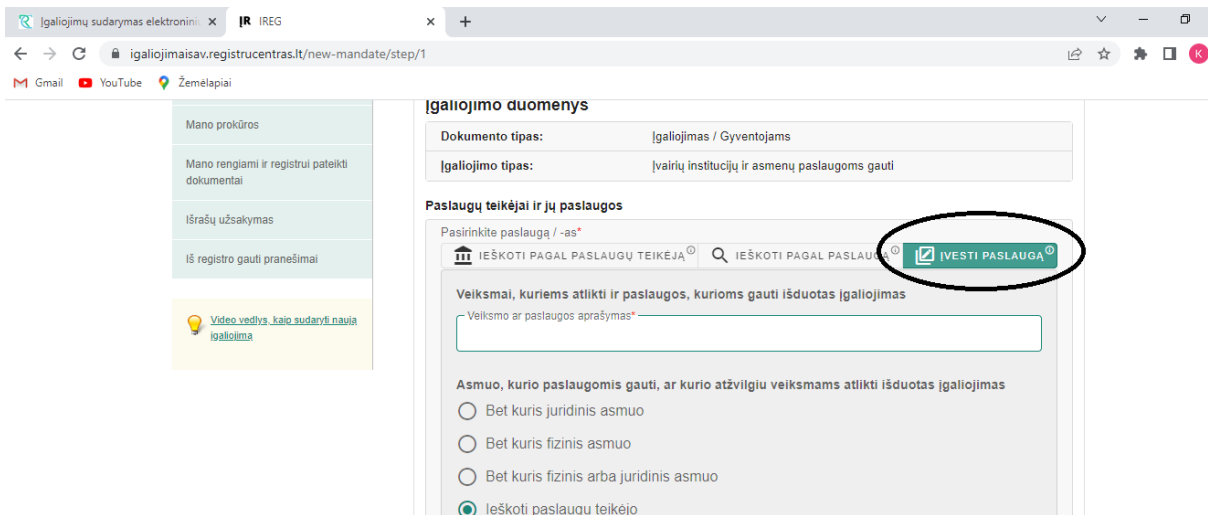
Įgaliojimų sudarymas elektronini ×
IR IREG ×
+
igaliojimaisav.registrucentras.lt/new-mandate/step/1
Gmail YouTube Žemėlapiai

Įgaliojimo duomenys

Mano prokūros
Mano rengiami ir registrui pateikti dokumentai
Išrašų užsakymas
Iš registro gauti pranešimai
Video vedlys, kaip sudaryti naują įgaliojimą

| Dokumento tipas: | Įgaliojimas / Gyventojams |
|---|---|
| Įgaliojimo tipas: | Įvairių institucijų ir asmenų paslaugoms gauti |

Paslaugų teikėjai ir jų paslaugos
Pasirinkite paslaugą / -as*
IEŠKOTI PAGAL PASLAUGŲ TEIKĖJĄ
IEŠKOTI PAGAL PASLAUGĄ
ĮVESTI PASLAUGĄ

Veiksmai, kuriems atlikti ir paslaugos, kurioms gauti išduotas įgaliojimas
Veiksmo ar paslaugos aprašymas*

Asmuo, kurio paslaugomis gauti, ar kurio atžvilgiu veiksmams atlikti išduotas įgaliojimas
Bet kuris juridinis asmuo
Bet kuris fizinis asmuo
Bet kuris fizinis arba juridinis asmuo
Ieškoti paslaugų teikėjo